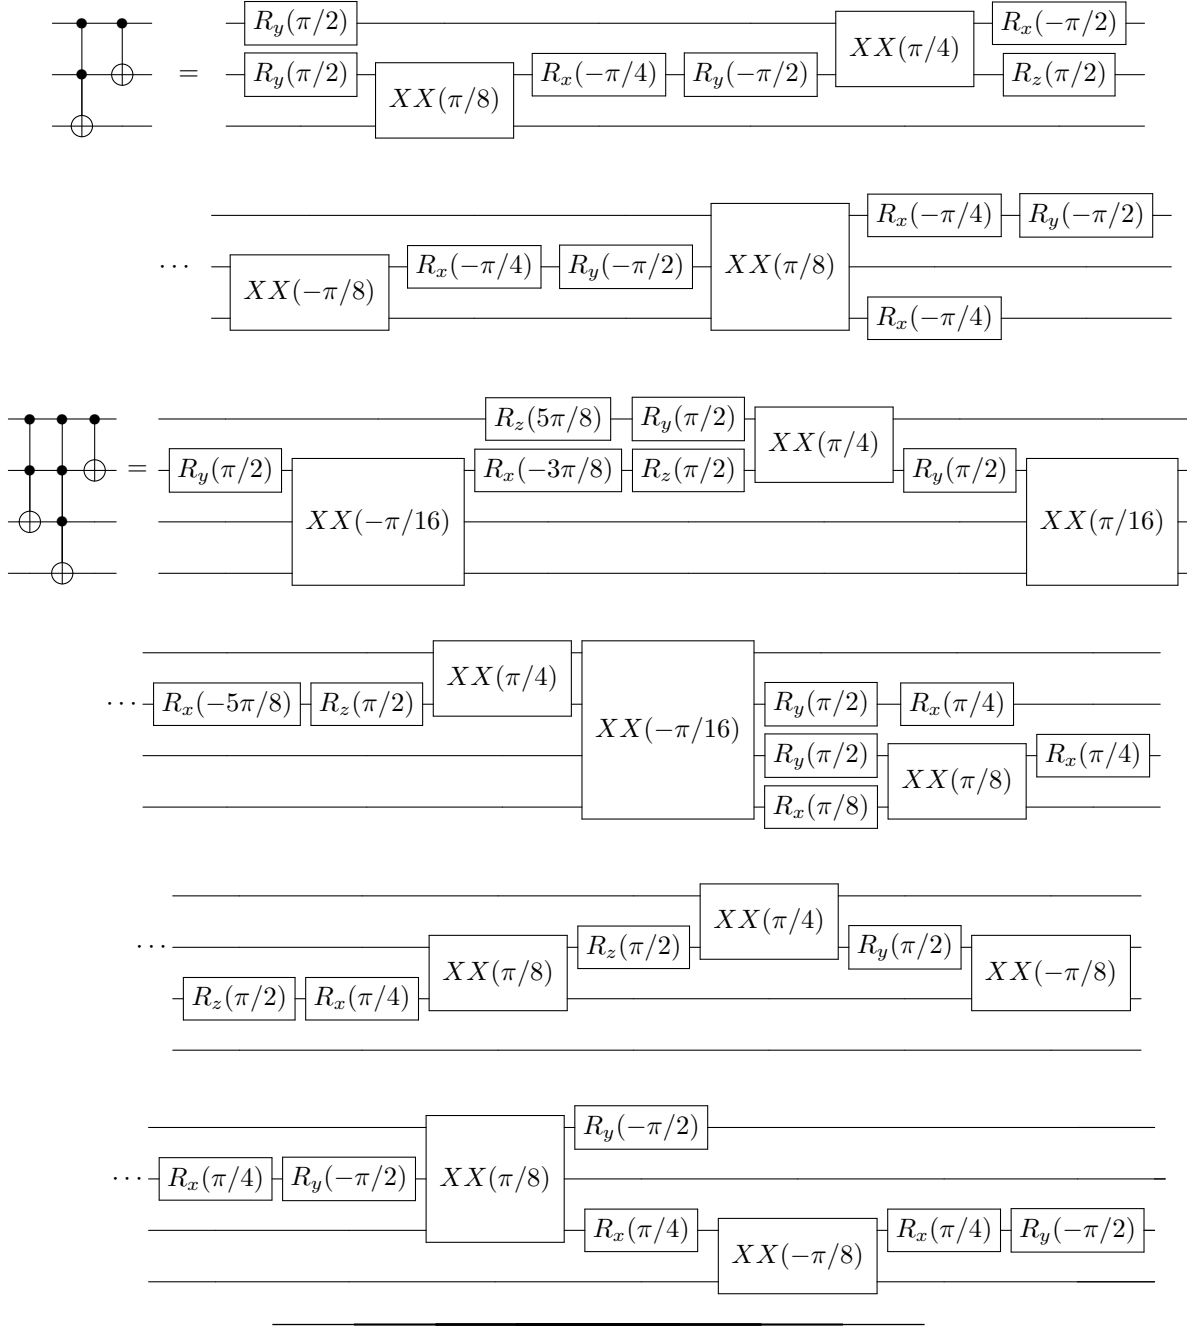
= $R_y(\pi/2)$ $R_y(\pi/2)$ $XX(\pi/8)$ $R_x(-\pi/4)$ $R_y(-\pi/2)$ $XX(\pi/4)$ $R_x(-\pi/2)$ $R_z(\pi/2)$

$\cdots$ $XX(-\pi/8)$ $R_x(-\pi/4)$ $R_y(-\pi/2)$ $XX(\pi/8)$ $R_x(-\pi/4)$ $R_y(-\pi/2)$ $R_x(-\pi/4)$

= $R_z(5\pi/8)$ $R_y(\pi/2)$ $R_y(\pi/2)$ $XX(-\pi/16)$ $R_x(-3\pi/8)$ $R_z(\pi/2)$ $XX(\pi/4)$ $R_y(\pi/2)$ $XX(\pi/16)$

$\cdots$ $R_x(-5\pi/8)$ $R_z(\pi/2)$ $XX(\pi/4)$ $XX(-\pi/16)$ $R_y(\pi/2)$ $R_x(\pi/4)$ $R_y(\pi/2)$ $XX(\pi/8)$ $R_x(\pi/4)$ $R_x(\pi/8)$

$\cdots$ $R_z(\pi/2)$ $R_x(\pi/4)$ $XX(\pi/8)$ $R_z(\pi/2)$ $XX(\pi/4)$ $R_y(\pi/2)$ $XX(-\pi/8)$

$\cdots$ $R_x(\pi/4)$ $R_y(-\pi/2)$ $XX(\pi/8)$ $R_y(-\pi/2)$ $R_x(\pi/4)$ $XX(-\pi/8)$ $R_x(\pi/4)$ $R_y(-\pi/2)$